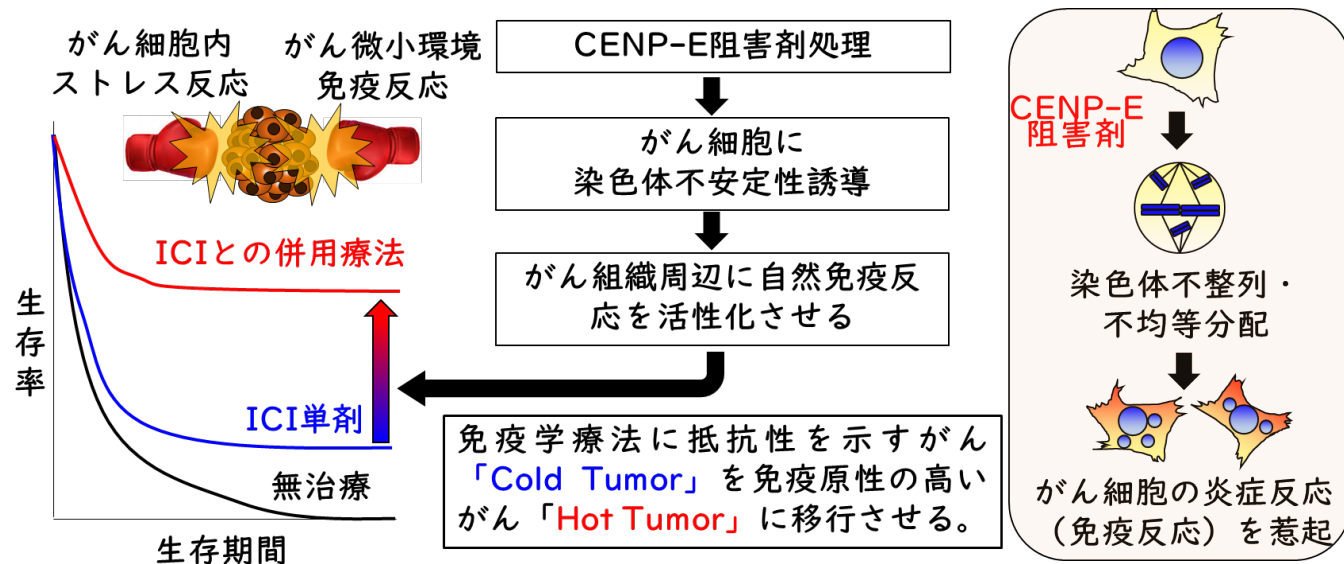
がん細胞内
ストレス反応

がん微小環境
免疫反応

ICIとの併用療法

生
存
率

ICI単剤

無治療

生存期間

CENP-E阻害剤処理

がん細胞に
染色体不安定性誘導

がん組織周辺に自然免疫反応を活性化させる

免疫学療法に抵抗性を示すがん「Cold Tumor」を免疫原性の高いがん「Hot Tumor」に移行させる。

CENP-E
阻害剤

染色体不整列・
不均等分配

がん細胞の炎症反応
（免疫反応）を惹起